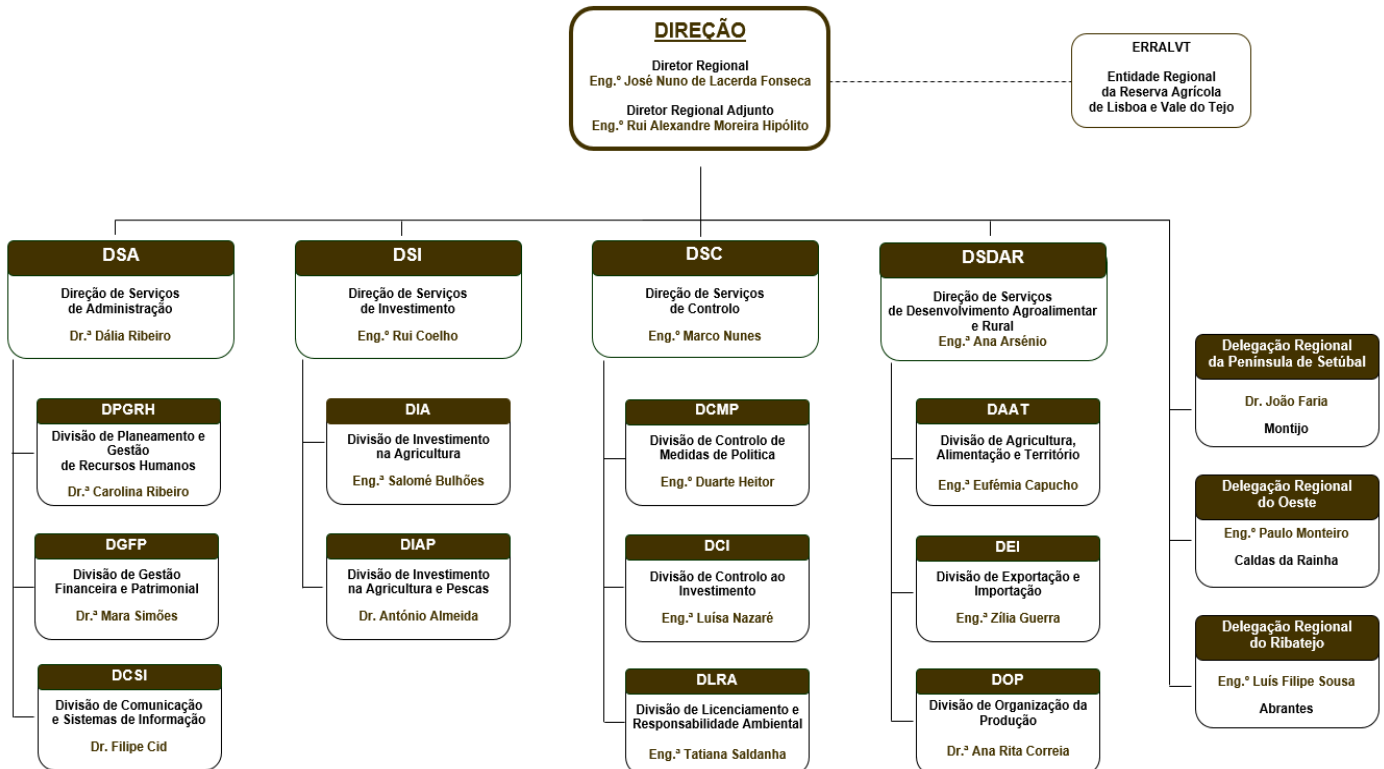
DIREÇÃO

Diretor Regional
Eng.º José Nuno de Lacerda Fonseca

Diretor Regional Adjunto
Eng.º Rui Alexandre Moreira Hipólito

ERRALVT

Entidade Regional da Reserva Agrícola de Lisboa e Vale do Tejo

DSA

Direção de Serviços de Administração

Dr.ª Dália Ribeiro

DPGRH

Divisão de Planeamento e Gestão de Recursos Humanos

Dr.ª Carolina Ribeiro

DGFP

Divisão de Gestão Financeira e Patrimonial

Dr.ª Mara Simões

DCSI

Divisão de Comunicação e Sistemas de Informação

Dr. Filipe Cid

DSI

Direção de Serviços de Investimento

Eng.º Rui Coelho

DIA

Divisão de Investimento na Agricultura

Eng.ª Salomé Bulhões

DIAP

Divisão de Investimento na Agricultura e Pescas

Dr. António Almeida

DSC

Direção de Serviços de Controlo

Eng.º Marco Nunes

DCMP

Divisão de Controlo de Medidas de Politica

Eng.º Duarte Heitor

DCI

Divisão de Controlo ao Investimento

Eng.ª Luísa Nazaré

DLRA

Divisão de Licenciamento e Responsabilidade Ambiental

Eng.ª Tatiana Saldanha

DSDAR

Direção de Serviços de Desenvolvimento Agroalimentar e Rural

Eng.ª Ana Arsénio

DAAT

Divisão de Agricultura, Alimentação e Território

Eng.ª Eufémia Capucho

DEI

Divisão de Exportação e Importação

Eng.ª Zília Guerra

DOP

Divisão de Organização da Produção

Dr.ª Ana Rita Correia

Delegação Regional da Península de Setúbal

Dr. João Faria

Montijo

Delegação Regional do Oeste

Eng.º Paulo Monteiro

Caldas da Rainha

Delegação Regional do Ribatejo

Eng.º Luís Filipe Sousa

Abrantes